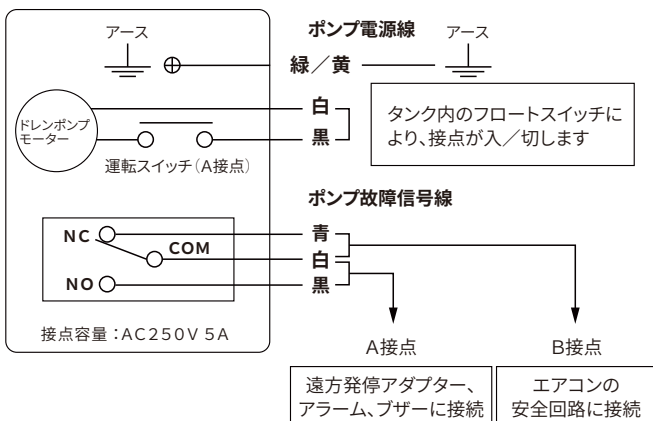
アース

ポンプ電源線

アース

緑／黄

白

ドレンポンプモーター

黒

タンク内のフロートスイッチにより、接点が入／切します

運転スイッチ（A接点）

ポンプ故障信号線

NC

青

COM

白

NO

黒

接点容量：AC250V 5A

A接点

B接点

遠方発停アダプター、アラーム、ブザーに接続

エアコンの安全回路に接続